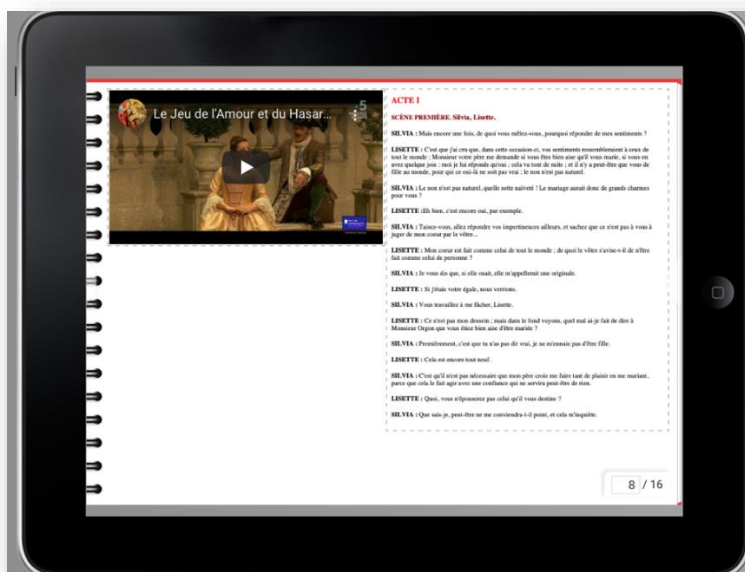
Le Jeu de l'Amour et du Hasar...

5

ACTE I

SCÈNE PREMIÈRE. Silvia, Lisette.

SILVIA : Mais encore une fois, de quoi vous mêlez-vous, pourquoi répondre de mes sentiments ?

LISETTE : C'est que j'ai cru que, dans cette occasion-ci, vos sentiments ressembleraient à ceux de tout le monde ; Monsieur votre père me demande si vous êtes bien aise qu'il vous marie, si vous en avez quelque joie : moi je lui réponds qu'oui ; cela va tout de suite ; et il n'y a peut-être que vous de fille au monde, pour qui ce oui-là ne soit pas vrai ; le non n'est pas naturel.

SILVIA : Le non n'est pas naturel, quelle sotte naïveté ! Le mariage aurait donc de grands charmes pour vous ?

LISETTE : Eh bien, c'est encore oui, par exemple.

SILVIA : Taisez-vous, allez répondre vos impertinences ailleurs, et sachez que ce n'est pas à vous à juger de mon cœur par le vôtre.

LISETTE : Mon cœur est fait comme celui de tout le monde ; de quoi le vôtre s'avise-t-il de n'être fait comme celui de personne ?

SILVIA : Je vous dis que, si elle osait, elle m'appellerait une originale.

LISETTE : Si j'étais votre égale, nous verrions.

SILVIA : Vous travaillez à me fâcher, Lisette.

LISETTE : Ce n'est pas mon dessein ; mais dans le fond voyons, quel mal ai-je fait de dire à Monsieur Orgon que vous étiez bien aise d'être mariée ?

SILVIA : Premièrement, c'est que tu n'as pas dit vrai, je ne m'ennuie pas d'être fille.

LISETTE : Cela est encore tout neuf.

SILVIA : C'est qu'il n'est pas nécessaire que mon père croie me faire tant de plaisir en me mariant, parce que cela le fait agir avec une confiance qui ne servira peut-être de rien.

LISETTE : Quoi, vous n'épouserez pas celui qu'il vous destine ?

SILVIA : Que sais-je, peut-être ne me conviendra-t-il point, et cela m'inquiète.

8 / 16